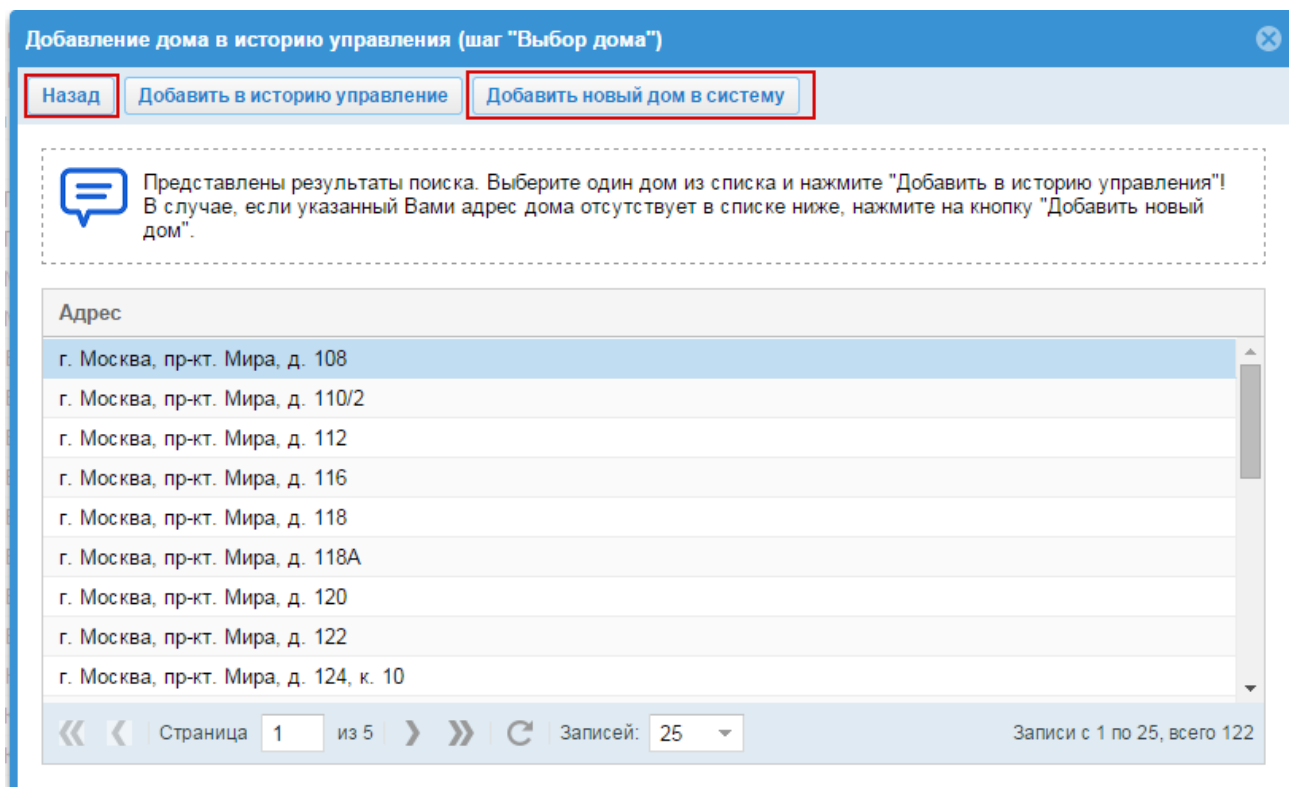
Добавление дома в историю управления (шаг "Выбор дома")

Назад | Добавить в историю управление | Добавить новый дом в систему

Представлены результаты поиска. Выберите один дом из списка и нажмите "Добавить в историю управления"! В случае, если указанный Вами адрес дома отсутствует в списке ниже, нажмите на кнопку "Добавить новый дом".

| Адрес |
|---|
| г. Москва, пр-кт. Мира, д. 108 |
| г. Москва, пр-кт. Мира, д. 110/2 |
| г. Москва, пр-кт. Мира, д. 112 |
| г. Москва, пр-кт. Мира, д. 116 |
| г. Москва, пр-кт. Мира, д. 118 |
| г. Москва, пр-кт. Мира, д. 118А |
| г. Москва, пр-кт. Мира, д. 120 |
| г. Москва, пр-кт. Мира, д. 122 |
| г. Москва, пр-кт. Мира, д. 124, к. 10 |

Страница 1 из 5 Записей: 25 Записи с 1 по 25, всего 122